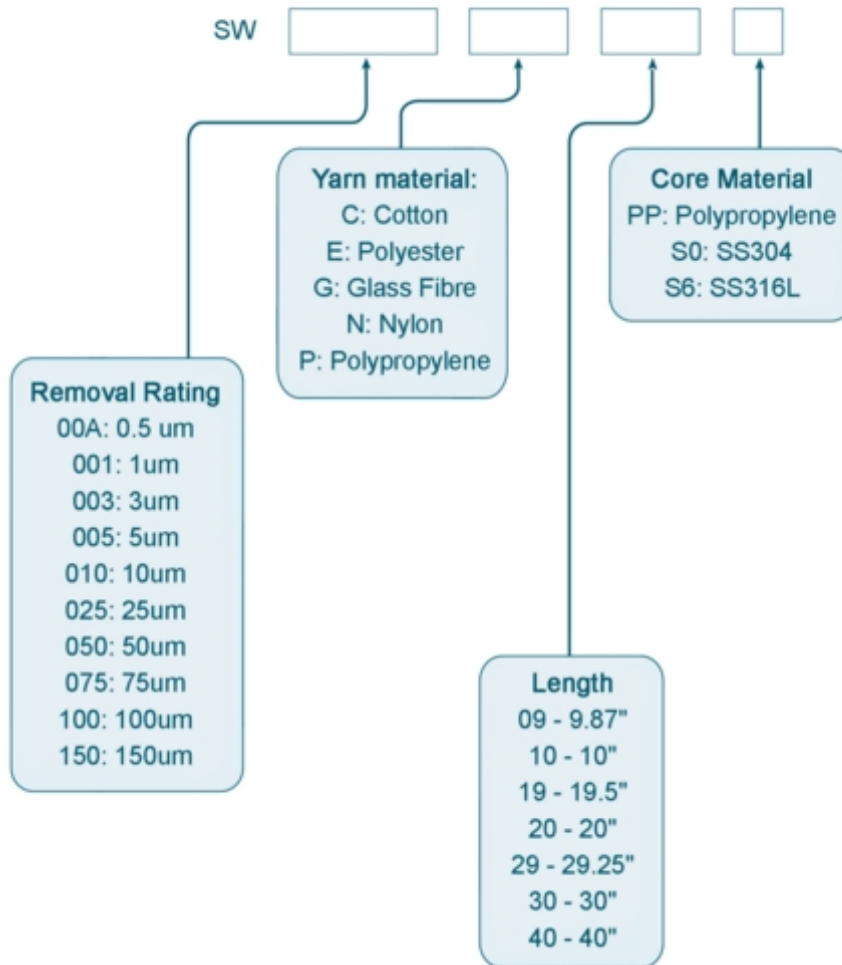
SW

Yarn material:
C: Cotton
E: Polyester
G: Glass Fibre
N: Nylon
P: Polypropylene

Core Material
PP: Polypropylene
S0: SS304
S6: SS316L

Removal Rating
00A: 0.5 um
001: 1um
003: 3um
005: 5um
010: 10um
025: 25um
050: 50um
075: 75um
100: 100um
150: 150um

Length
09 - 9.87"
10 - 10"
19 - 19.5"
20 - 20"
29 - 29.25"
30 - 30"
40 - 40"